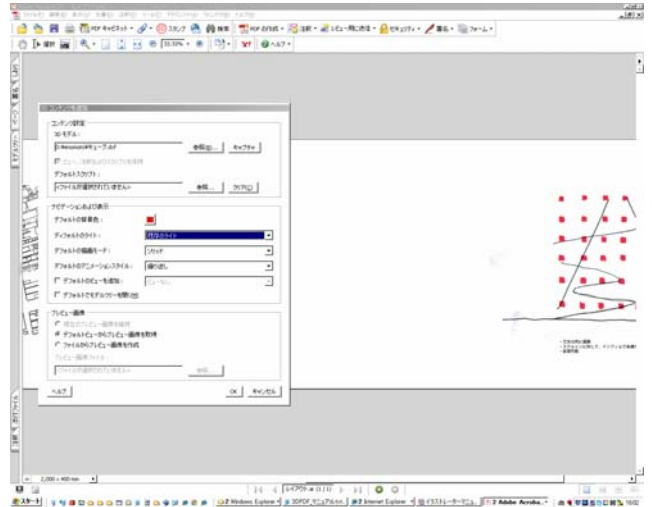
PDF キャプチャ
スタンプ
検索
PDF の作成
注釈
レビュー用に送信
セキュリティ
署名
フォーム
33.33%
ヘルプ

コンテンツ設定
3D モデル :
参照(B)...
キャプチャ
デフォルトスクリプト :
ファイルが選択されていません
参照...
クリア(C)
ナビゲーションおよび表示
デフォルトの背景色 :
デフォルトのライト :
デフォルトの描画モード :
ソリッド
デフォルトのアニメーションスタイル :
繰り返し
デフォルトのビューを追加 :
デフォルトでモデルツリーを開く(J)
プレビュー画像
プレビュー画像ファイル :
ファイルが選択されていません
参照...
ヘルプ
OK
キャンセル

2,000 x 400 mm
レイアウト 
1 / 1
スタート
Adobe Acrobat